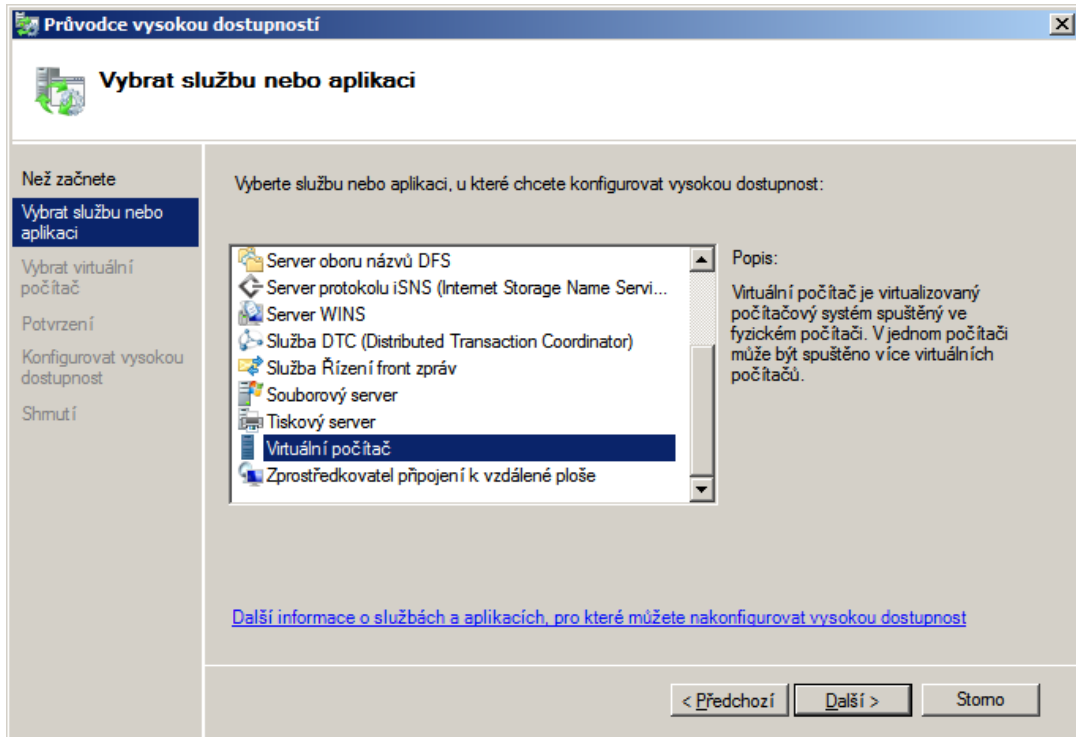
Průvodce vysokou dostupností

Vybrat službu nebo aplikaci

Než začnete
Vybrat službu nebo aplikaci
Vybrat virtuální počítač
Potvrzení
Konfigurovat vysokou dostupnost
Shrnutí

Vyberte službu nebo aplikaci, u které chcete konfigurovat vysokou dostupnost:

Server oboru názvů DFS
Server protokolu iSNS (Internet Storage Name Servi...
Server WINS
Služba DTC (Distributed Transaction Coordinator)
Služba Řízení front zpráv
Souborový server
Tiskový server
Virtuální počítač
Zprostředkovatel připojení k vzdálené ploše

Popis:

Virtuální počítač je virtualizovaný počítačový systém spuštěný ve fyzickém počítači. V jednom počítači může být spuštěno více virtuálních počítačů.

Další informace o službách a aplikacích, pro které můžete nakonfigurovat vysokou dostupnost

< Předchozí
Další >
Storno